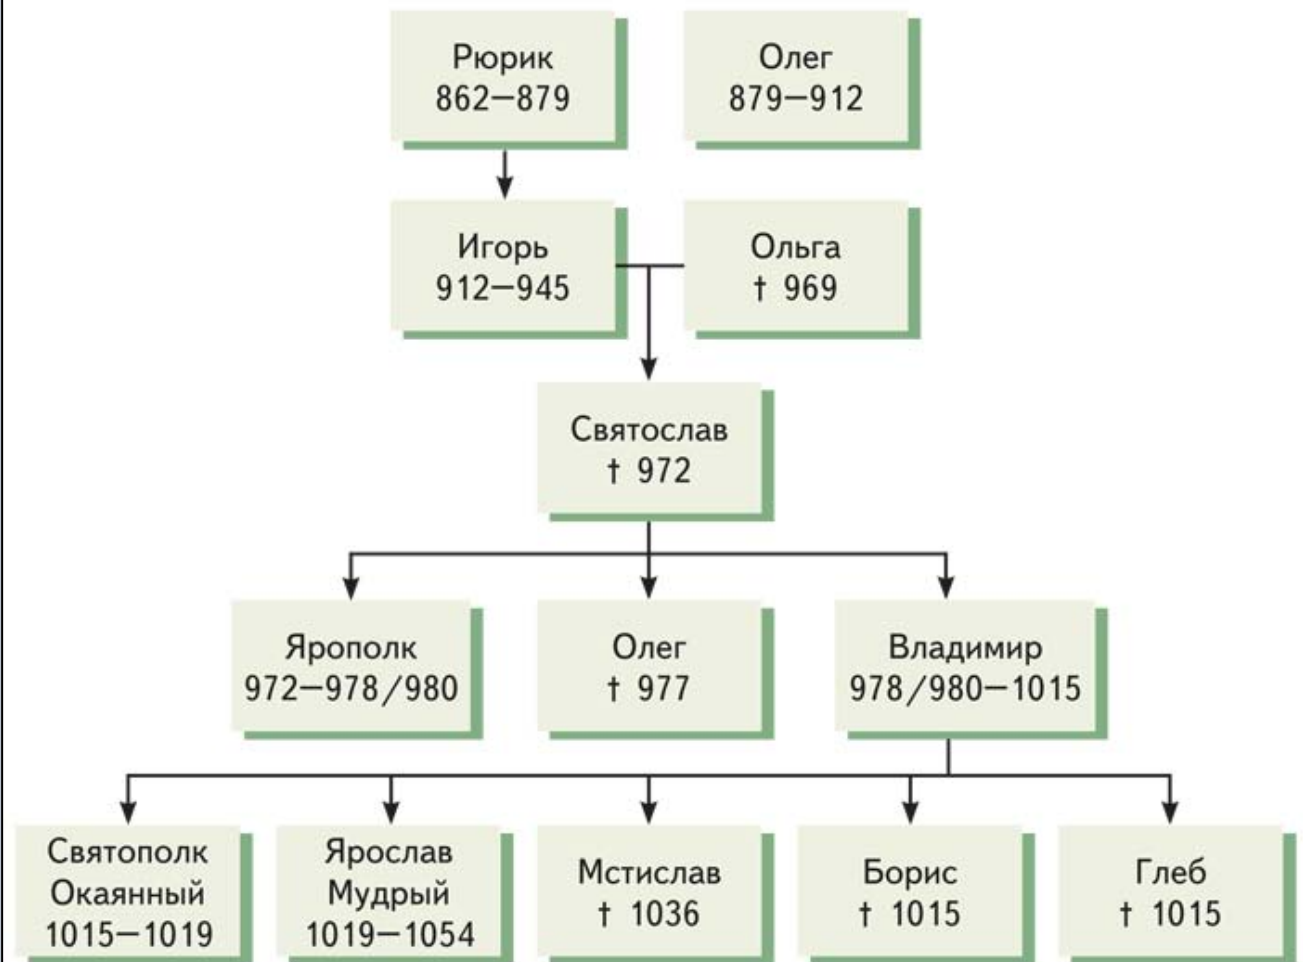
Рюрик
862–879

Олег
879–912

Игорь
912–945

Ольга
† 969

Святослав
† 972

Ярополк
972–978/980

Олег
† 977

Владимир
978/980–1015

Святополк
Окаянный
1015–1019

Ярослав
Мудрый
1019–1054

Мстислав
† 1036

Борис
† 1015

Глеб
† 1015